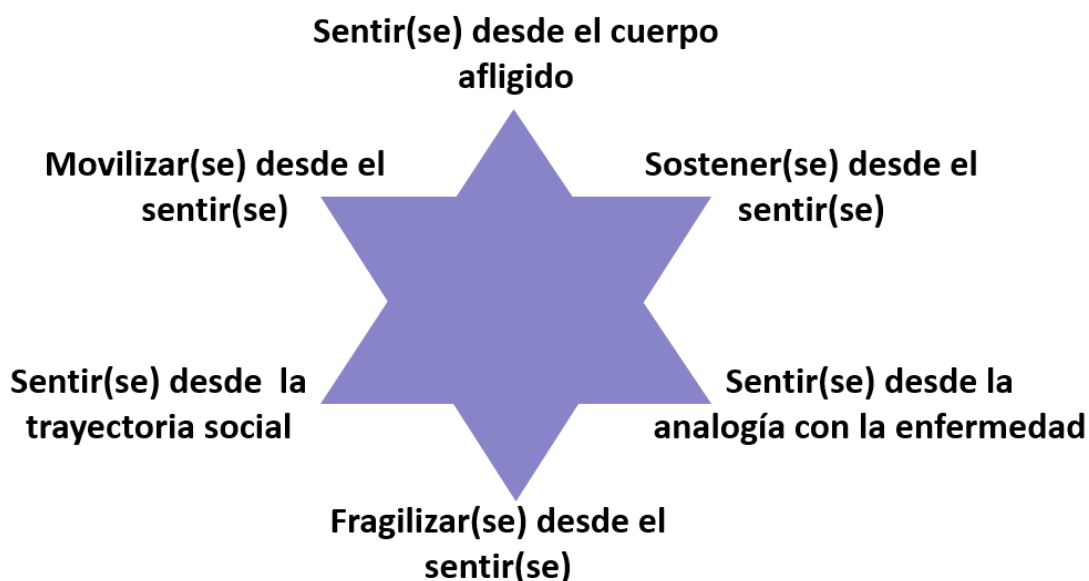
Sentir(se) desde el cuerpo afligido

Movilizar(se) desde el sentir(se)

Sostener(se) desde el sentir(se)

Sentir(se) desde la trayectoria social

Sentir(se) desde la analogía con la enfermedad

Fragilizar(se) desde el sentir(se)